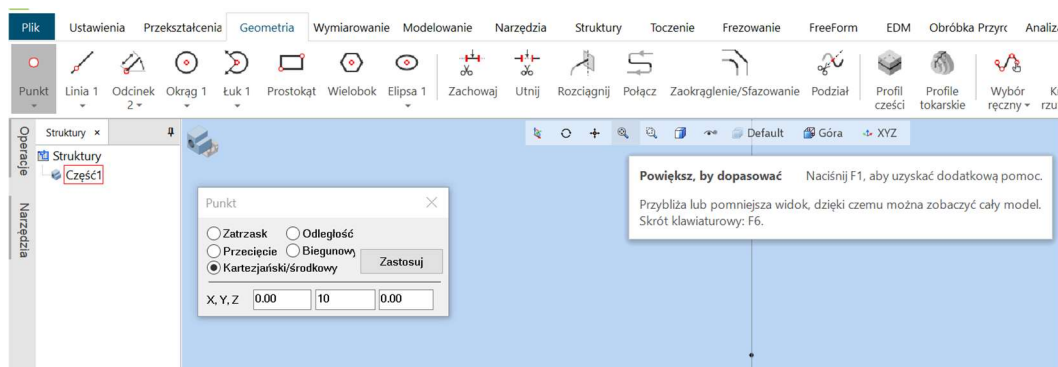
Plik Ustawienia Przekształcenia Geometria Wymiarowanie Modelowanie Narzędzia Struktury Toczenie Frezowanie FreeForm EDM Obróbka Przyrc Analiz

Punkt Linia 1 Odcinek 2 Okrąg 1 Łuk 1 Prostokąt Wielobok Elipsa 1 Zachowaj Utnij Rozciągnij Połącz Zaokrąglenie/Sfazowanie Podział Profil części Profile tokarskie Wybór ręczny

Operacje Narzędzia

Struktury ×

Struktury
Część1

Default Góra XYZ

Powiększ, by dopasować Naciśnij F1, aby uzyskać dodatkową pomoc.

Przybliża lub pomniejsza widok, dzięki czemu można zobaczyć cały model. Skrót klawiaturowy: F6.

Punkt

Zatrzask Odległość
Przecięcie Biegunowy
Kartezjański/środkowy
Zastosuj

X, Y, Z 0.00 10 0.00